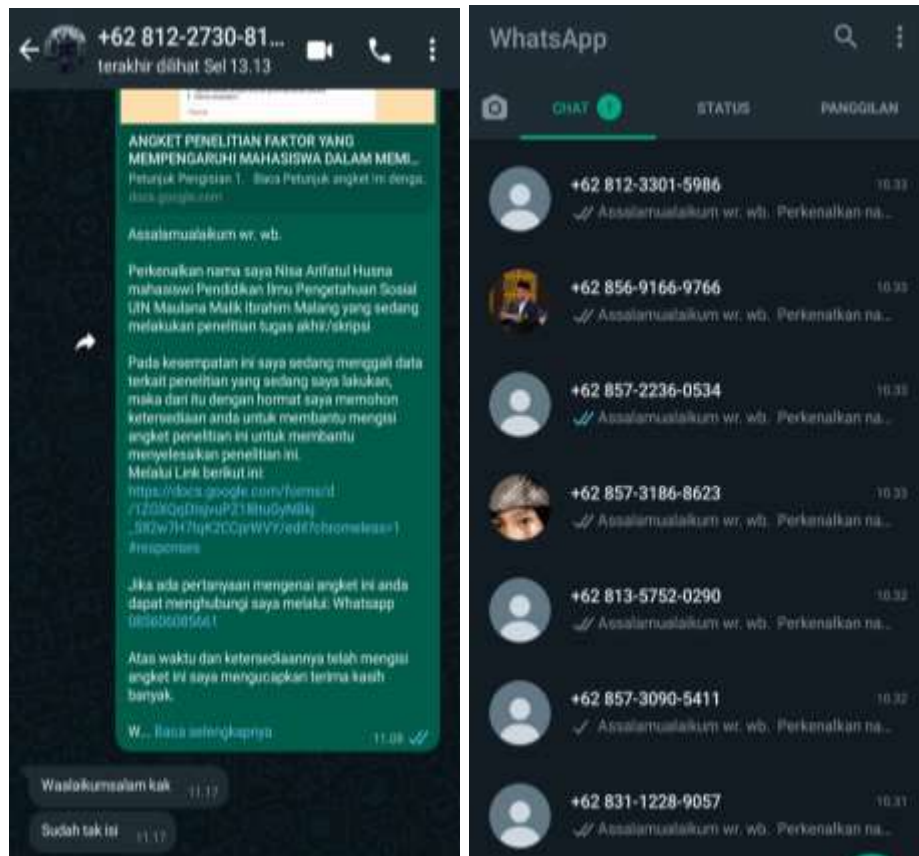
+62 812-2730-81...
terakhir dilihat Sel 13.13

ANGKET PENELITIAN FAKTOR YANG MEMPENGARUHI MAHASISWA DALAM MEMI...
Petunjuk Pengisian 1. Baca Petunjuk angket ini denga...
docs.google.com

Assalamualaikum wr. wb.

Perkenalkan nama saya Nisa Arifatul Husna mahasiswi Pendidikan Ilmu Pengetahuan Sosial UIN Maulana Malik Ibrahim Malang yang sedang melakukan penelitian tugas akhir/skripsi

Pada kesempatan ini saya sedang menggali data terkait penelitian yang sedang saya lakukan, maka dari itu dengan hormat saya memohon ketersediaan anda untuk membantu mengisi angket penelitian ini untuk membantu menyelesaikan penelitian ini.
Melalui Link berikut ini:
https://docs.google.com/forms/d/1Z0XQqDtqvuP21Bhu0yN8kj_5R2w7H7lqK2CCprWVY/edit?chromeless=1#responses

Jika ada pertanyaan mengenai angket ini anda dapat menghubungi saya melalui: Whatsapp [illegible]

Atas waktu dan ketersediaannya telah mengisi angket ini saya mengucapkan terima kasih banyak.

W... Baca selengkapnya 11.09

Waalaikumsalam kak 11.17

Sudah tak isi 11.17

WhatsApp

CHAT 1 STATUS PANGGILAN

+62 812-3301-5986 10.33
Assalamualaikum wr. wb. Perkenalkan na...

+62 856-9166-9766 10.33
Assalamualaikum wr. wb. Perkenalkan na...

+62 857-2236-0534 10.33
Assalamualaikum wr. wb. Perkenalkan na...

+62 857-3186-8623 10.33
Assalamualaikum wr. wb. Perkenalkan na...

+62 813-5752-0290 10.32
Assalamualaikum wr. wb. Perkenalkan na...

+62 857-3090-5411 10.32
Assalamualaikum wr. wb. Perkenalkan na...

+62 831-1228-9057 10.31
Assalamualaikum wr. wb. Perkenalkan na...